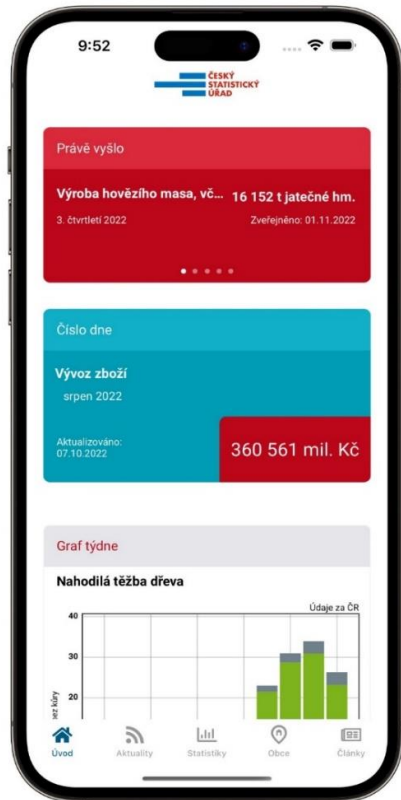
9:52

ČESKÝ STATISTICKÝ ÚŘAD

Právě vyšlo

Výroba hovězího masa, vč... 16 152 t jatečné hm.

3. čtvrtletí 2022

Zveřejněno: 01.11.2022

Číslo dne

Vývoz zboží

srpen 2022

Aktualizováno: 07.10.2022

360 561 mil. Kč

Graf týdne

Nahodilá těžba dřeva

Údaje za ČR

40

30

20

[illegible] kůry

Úvod

Aktuality

Statistiky

Obce

Články